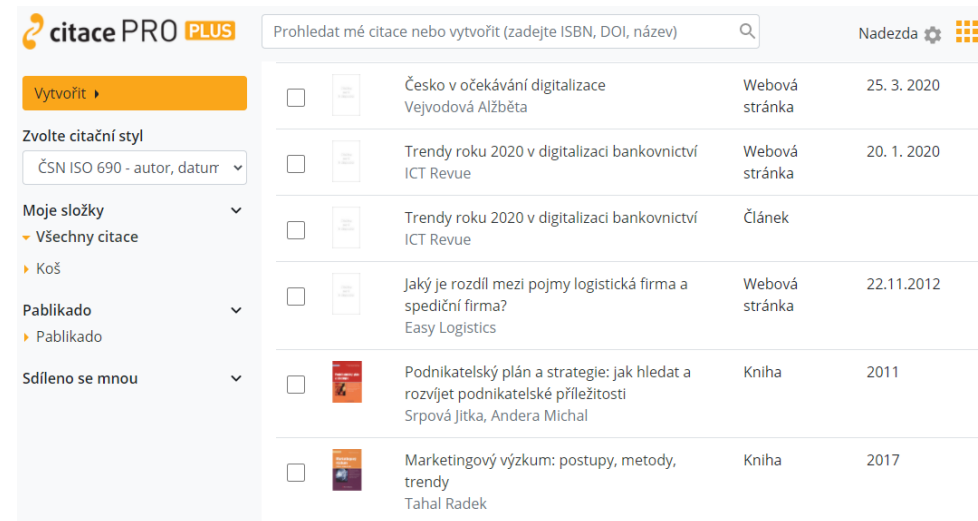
citace PRO PLUS

Prohledat mé citace nebo vytvořit (zadejte ISBN, DOI, název)

Nadezda

Vytvořit

Zvolte citační styl

ČSN ISO 690 - autor, datum

Moje složky

Všechny citace

Koš

Pablikado

Pablikado

Sdíleno se mnou

| | Česko v očekávání digitalizace Vejvodová Alžběta | Webová stránka | 25. 3. 2020 |
|---|---|---|---|
| | Trendy roku 2020 v digitalizaci bankovnictví ICT Revue | Webová stránka | 20. 1. 2020 |
| | Trendy roku 2020 v digitalizaci bankovnictví ICT Revue | Článek | |
| | Jaký je rozdíl mezi pojmy logistická firma a spediční firma? Easy Logistics | Webová stránka | 22.11.2012 |
| | Podnikatelský plán a strategie: jak hledat a rozvíjet podnikatelské příležitosti Srpová Jitka, Andera Michal | Kniha | 2011 |
| | Marketingový výzkum: postupy, metody, trendy Tahal Radek | Kniha | 2017 |